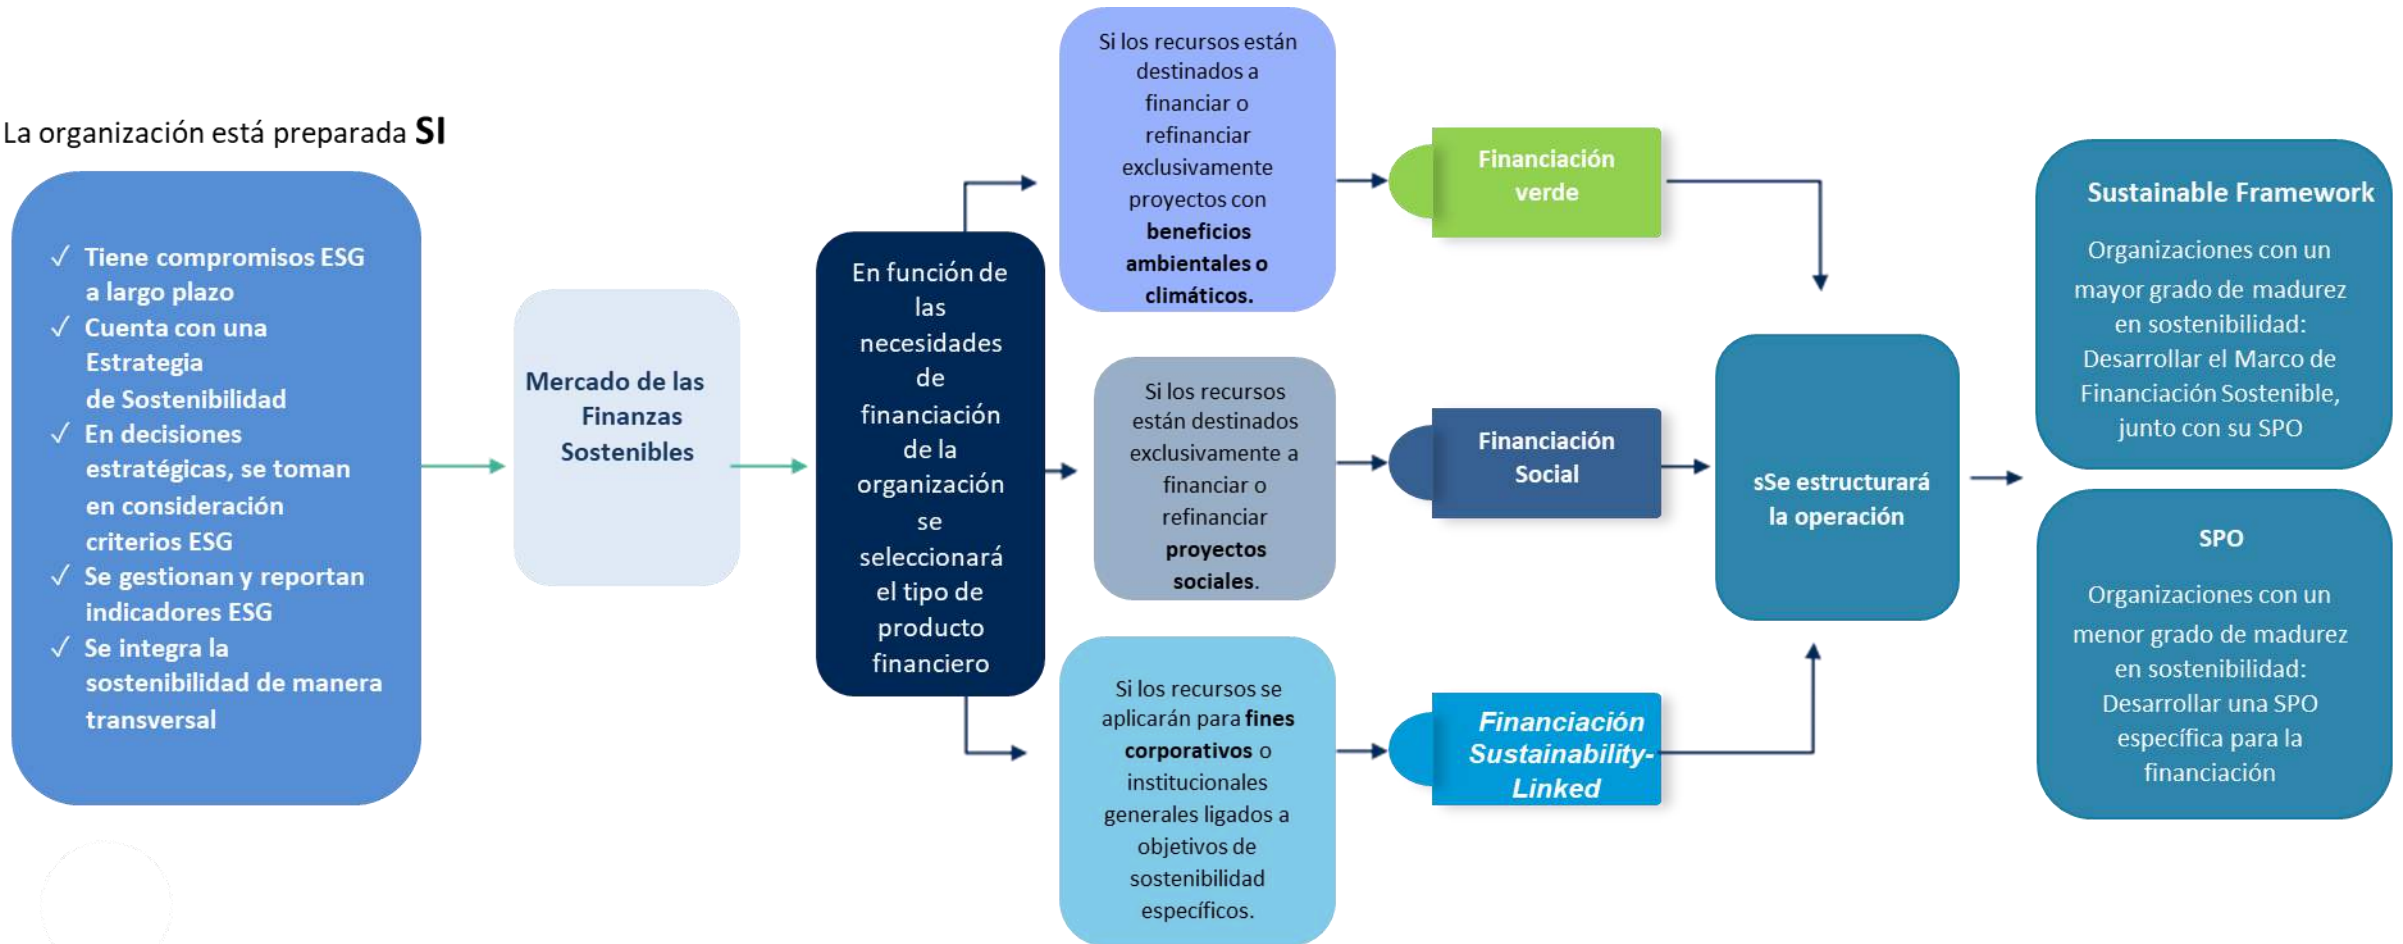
La organización está preparada **SI**

✓ Tiene compromisos ESG a largo plazo
✓ Cuenta con una Estrategia de Sostenibilidad
✓ En decisiones estratégicas, se toman en consideración criterios ESG
✓ Se gestionan y reportan indicadores ESG
✓ Se integra la sostenibilidad de manera transversal

Mercado de las Finanzas Sostenibles

En función de las necesidades de financiación de la organización se seleccionará el tipo de producto financiero

Si los recursos están destinados a financiar o refinanciar exclusivamente proyectos con **beneficios ambientales o climáticos.**

Financiación verde

Si los recursos están destinados exclusivamente a financiar o refinanciar **proyectos sociales**.

Financiación Social

Si los recursos se aplicarán para **fines corporativos** o institucionales generales ligados a objetivos de sostenibilidad específicos.

Financiación Sustainability-Linked

sSe estructurará la operación

Sustainable Framework

Organizaciones con un mayor grado de madurez en sostenibilidad: Desarrollar el Marco de Financiación Sostenible, junto con su SPO

SPO

Organizaciones con un menor grado de madurez en sostenibilidad: Desarrollar una SPO específica para la financiación